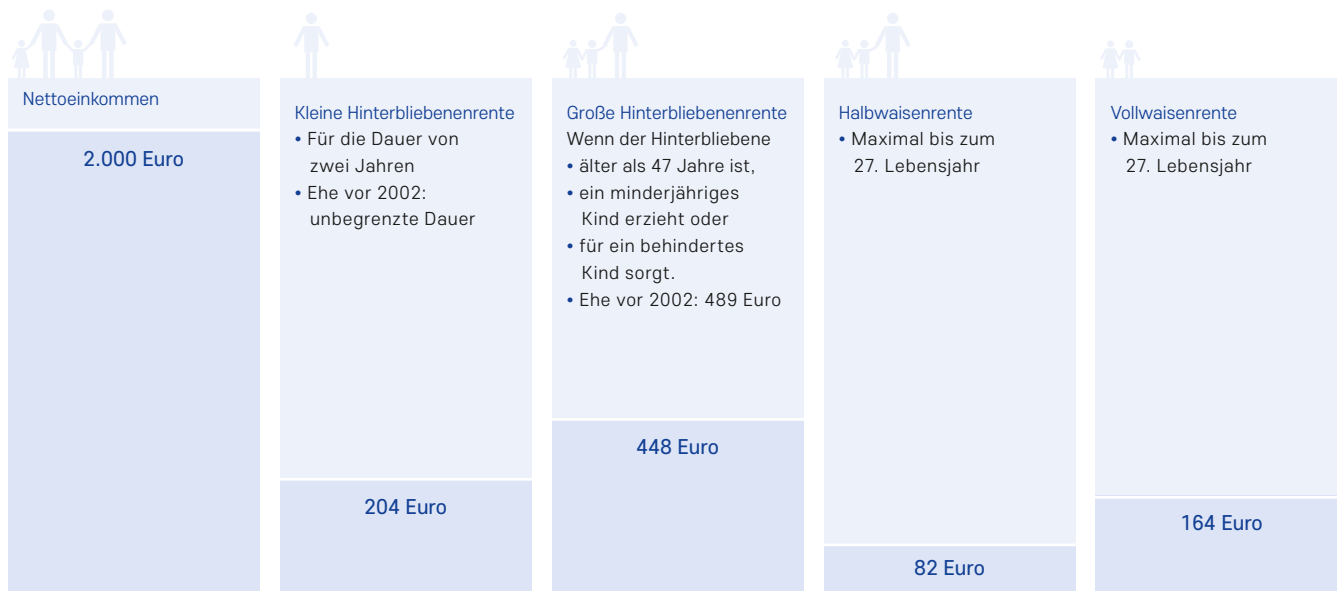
Nettoeinkommen

2.000 Euro

Kleine Hinterbliebenenrente
• Für die Dauer von zwei Jahren
• Ehe vor 2002: unbegrenzte Dauer

204 Euro

Große Hinterbliebenenrente
Wenn der Hinterbliebene
• älter als 47 Jahre ist,
• ein minderjähriges Kind erzieht oder
• für ein behindertes Kind sorgt.
• Ehe vor 2002: 489 Euro

448 Euro

Halbwaisenrente
• Maximal bis zum 27. Lebensjahr

82 Euro

Vollwaisenrente
• Maximal bis zum 27. Lebensjahr

164 Euro